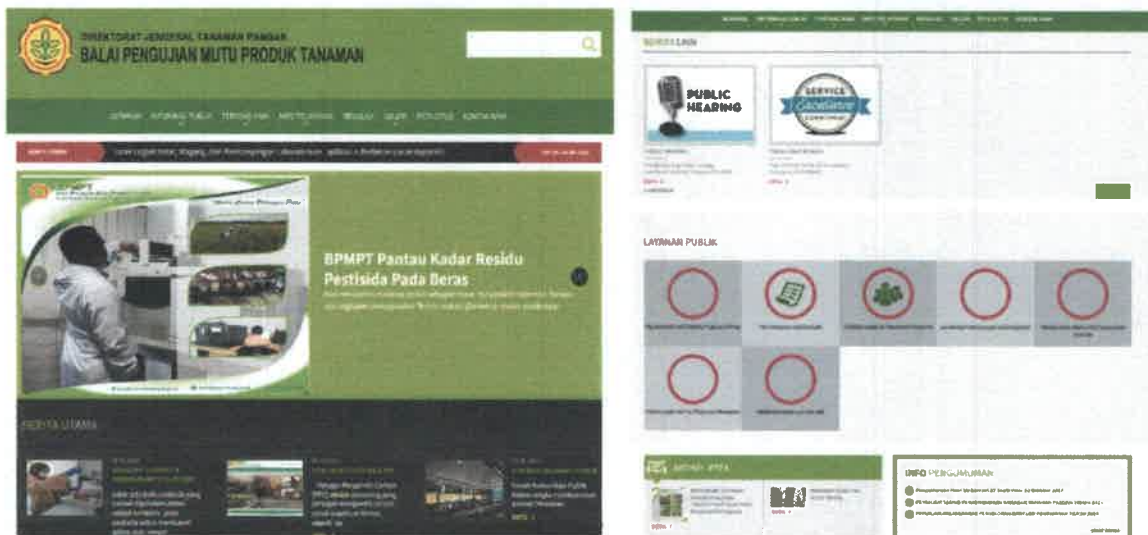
DIREKTORAT JENDERAL TANAMAN PANGAN
BALAI PENGUJIAN MUTU PRODUK TANAMAN

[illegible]

BPMPT Pantau Kadar Residu Pestisida Pada Beras

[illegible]

BERITA UTAMA

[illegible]

BERITA LAIN

PUBLIC HEARING

SERVICE Excellence

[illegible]

LAYANAN PUBLIK

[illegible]

INFO PENGUMUMAN

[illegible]